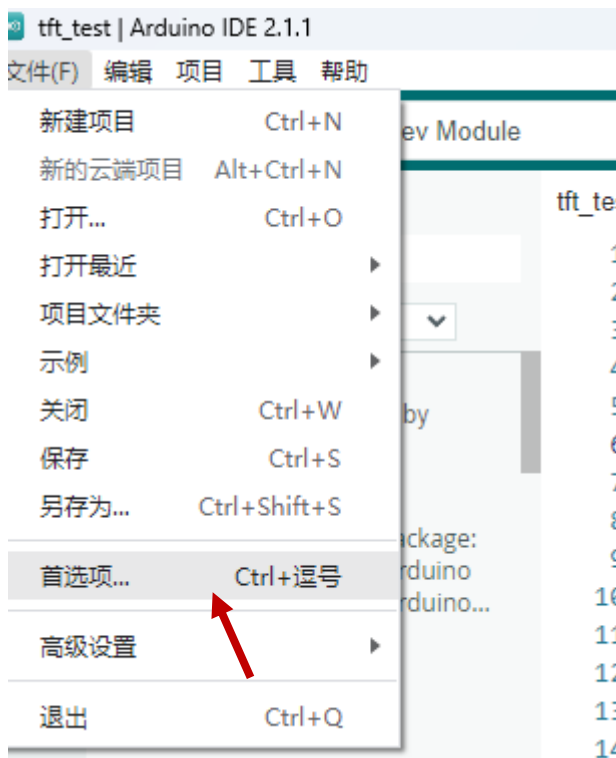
tft_test | Arduino IDE 2.1.1

文件(F) 编辑 项目 工具 帮助

新建项目 Ctrl+N
新的云端项目 Alt+Ctrl+N
打开... Ctrl+O
打开最近
项目文件夹
示例
关闭 Ctrl+W
保存 Ctrl+S
另存为... Ctrl+Shift+S
首选项... Ctrl+逗号
高级设置
退出 Ctrl+Q

ev Module

tft_te

by

ackage:
rduino
rduino...

1
2
3
4
5
6
7
8
9
10
11
12
13
14